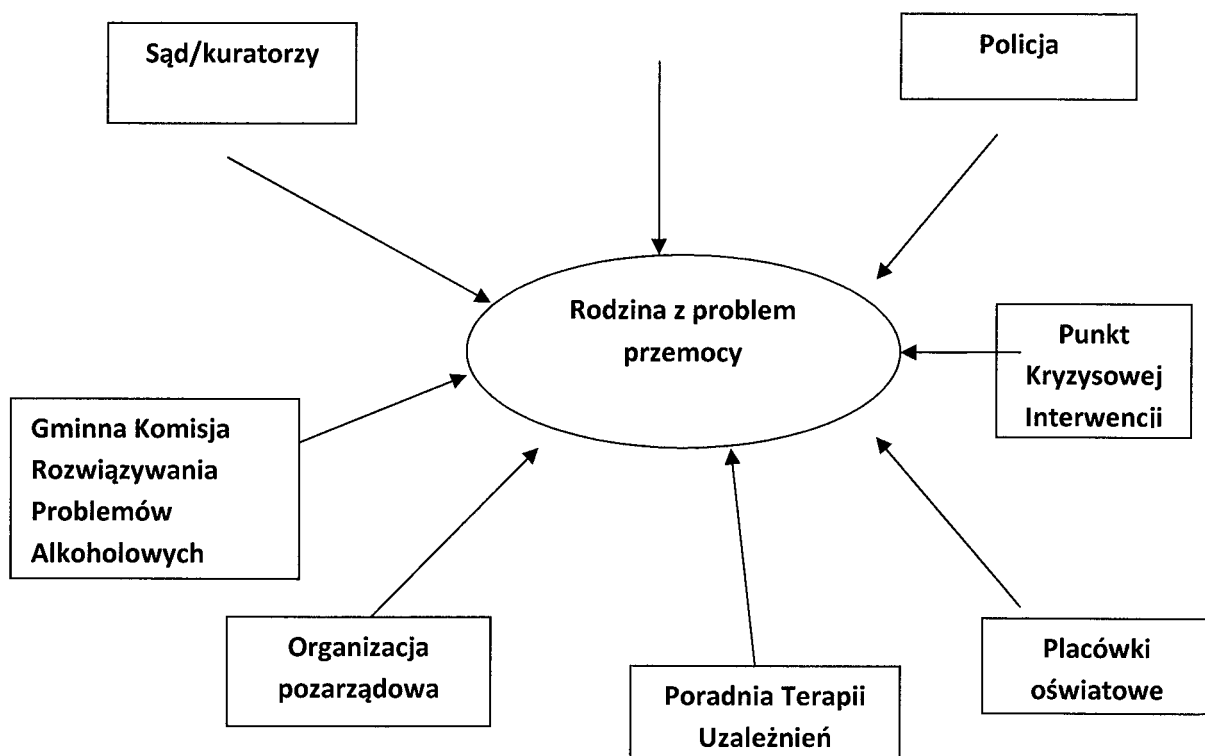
Sąd/kuratorzy

Policja

Rodzina z problem przemocy

Punkt Kryzysowej Interwencji

Gminna Komisja Rozwiązywania Problemów Alkoholowych

Organizacja pozarządowa

Poradnia Terapii Uzależnień

Placówki oświatowe